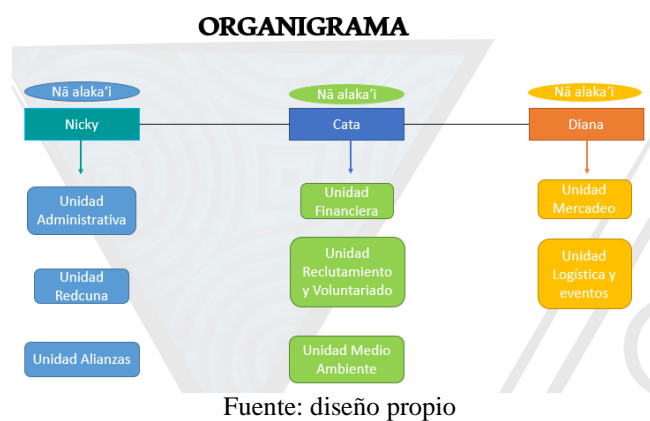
ORGANIGRAMA

Nā alaka'i

Nicky

Unidad Administrativa

Unidad Redcuna

Unidad Alianzas

Nā alaka'i

Cata

Unidad Financiera

Unidad Reclutamiento y Voluntariado

Unidad Medio Ambiente

Nā alaka'i

Diana

Unidad Mercadeo

Unidad Logística y eventos

Fuente: diseño propio